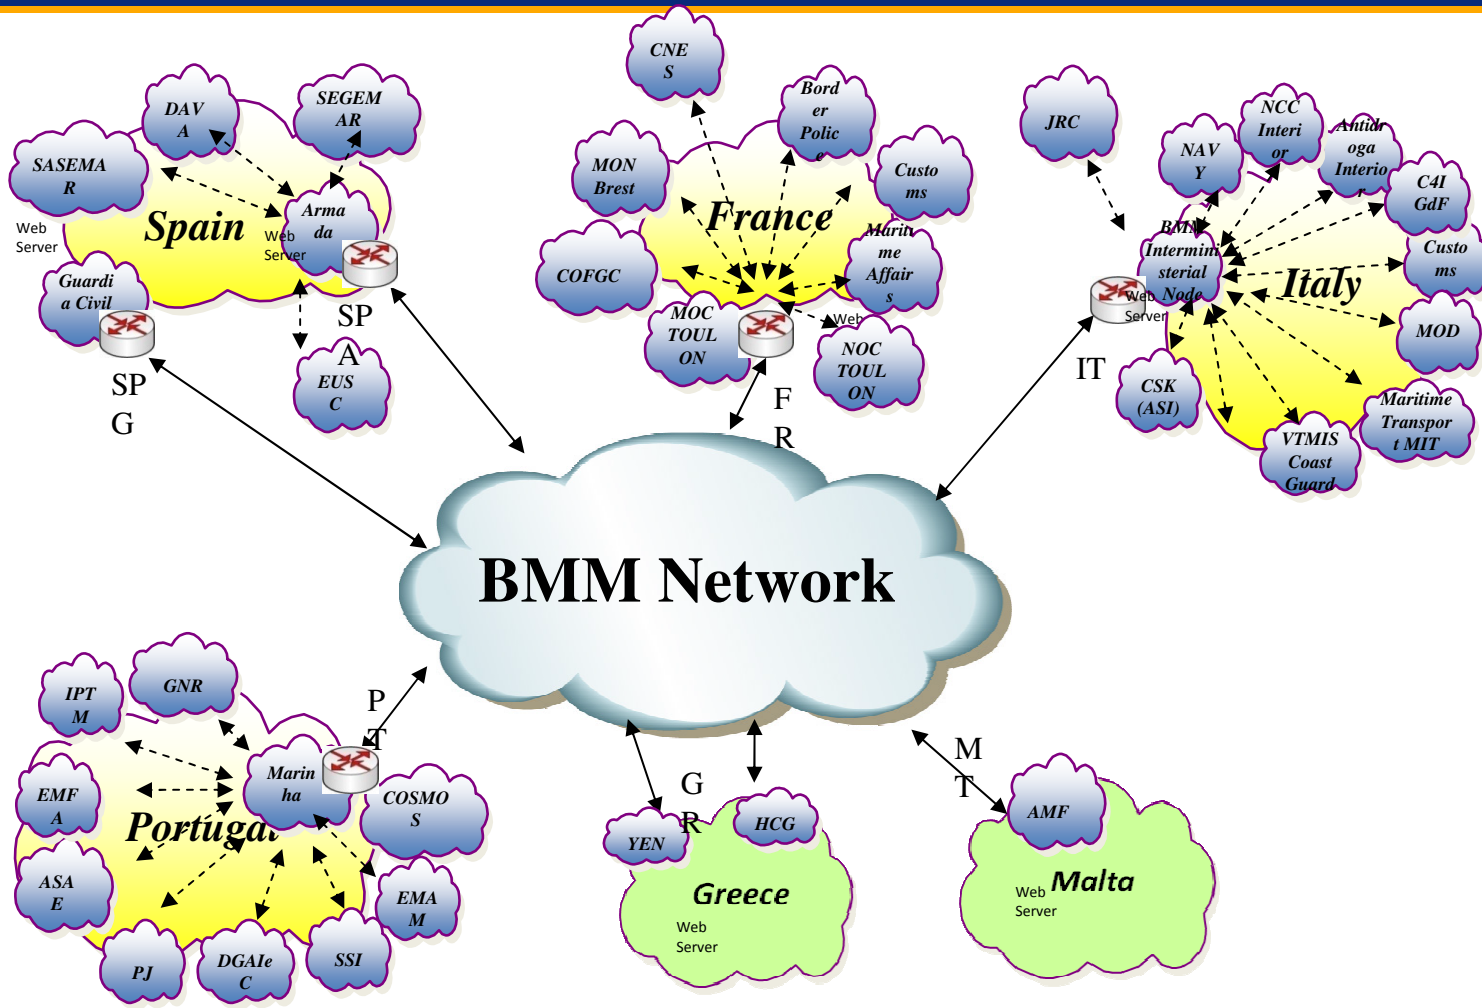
DAV A

SEGEM AR

SASEMA R

Spain

Arma da

Web Server

Web Server

Guardi a Civil

SP G

SP A

EUS C

CNE S

Bord er Polic e

MON Brest

Custo ms

France

COFGC

Mariti me Affair s

MOC TOUL ON

Web

NOC TOUL ON

F R

JRC

NCC Interi or

Antidr oga Interio r

NAV Y

C4I GdF

BMM Intermini sterial Node

Custo ms

Web Server

Italy

IT

MOD

CSK (ASI)

Maritime Transpor t MIT

VTMIS Coast Guard

BMM Network

IPT M

GNR

P T

Marin ha

EMF A

COSMO S

Portugal

ASA E

EMA M

PJ

DGAIe C

SSI

G R

YEN

HCG

Greece

Web Server

M T

AMF

Web Server

Malta